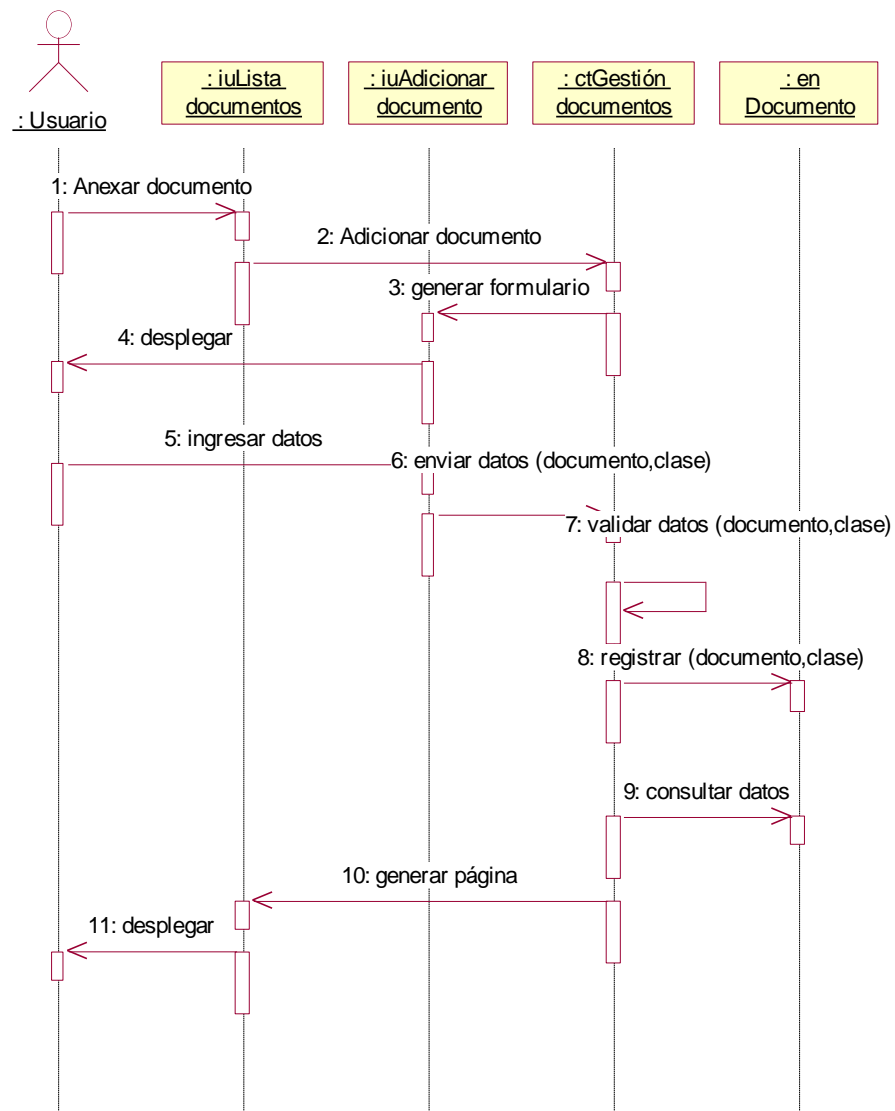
: Usuario

: iuLista documentos

: iuAdicionar documento

: ctGestión documentos

: en Documento

1: Anexar documento

2: Adicionar documento

3: generar formulario

4: desplegar

5: ingresar datos

6: enviar datos (documento,clase)

7: validar datos (documento,clase)

8: registrar (documento,clase)

9: consultar datos

10: generar página

11: desplegar